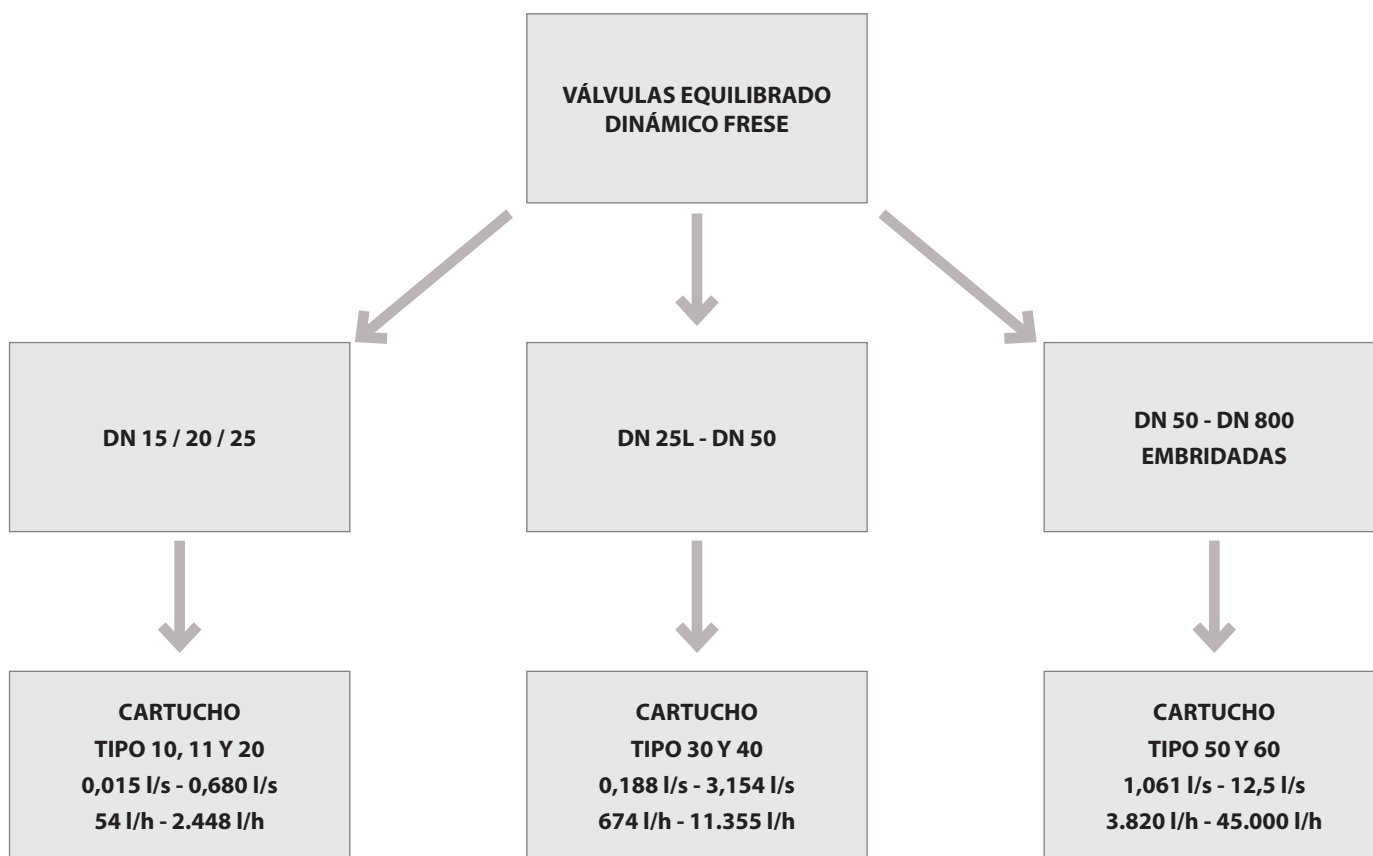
VÁLVULAS EQUILIBRADO DINÁMICO FRESE

DN 15 / 20 / 25

DN 25L - DN 50

DN 50 - DN 800
EMBRIDADAS

CARTUCHO
TIPO 10, 11 Y 20
0,015 l/s - 0,680 l/s
54 l/h - 2.448 l/h

CARTUCHO
TIPO 30 Y 40
0,188 l/s - 3,154 l/s
674 l/h - 11.355 l/h

CARTUCHO
TIPO 50 Y 60
1,061 l/s - 12,5 l/s
3.820 l/h - 45.000 l/h